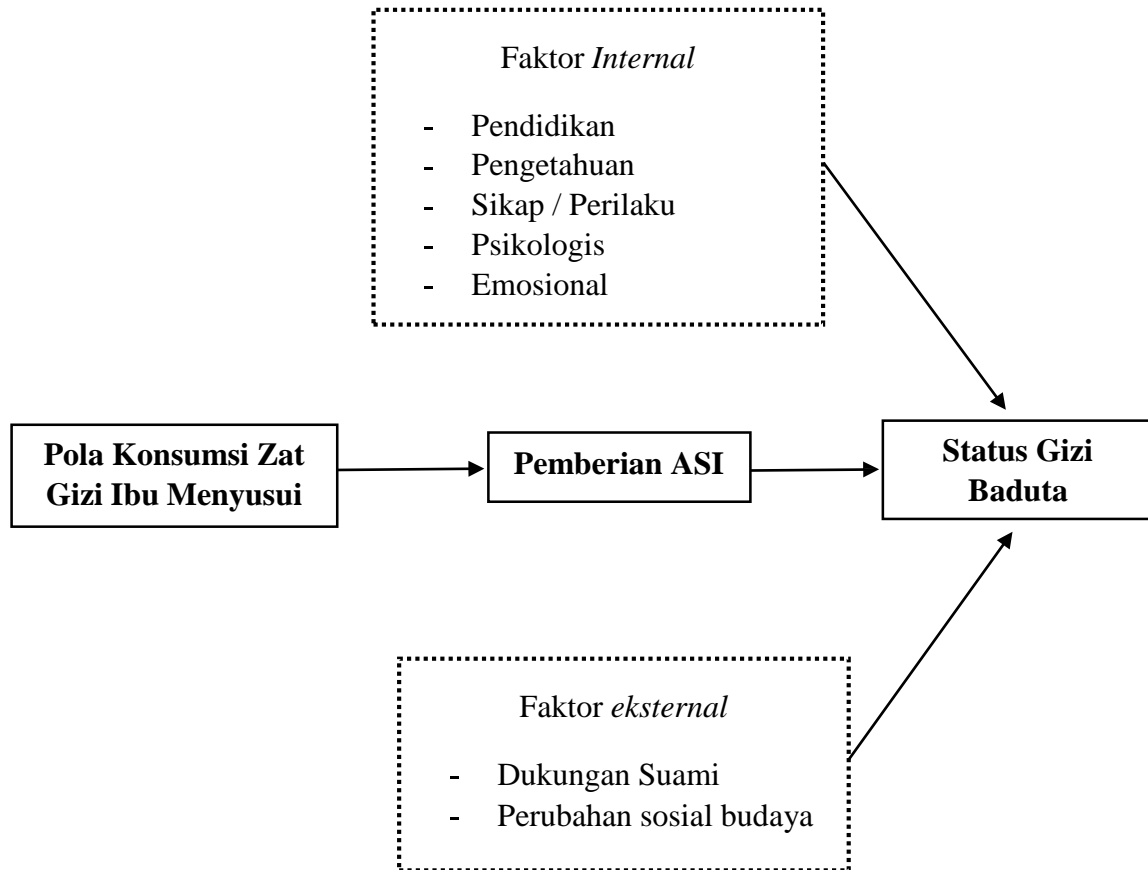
Faktor *Internal*

- Pendidikan
- Pengetahuan
- Sikap / Perilaku
- Psikologis
- Emosional

**Pola Konsumsi Zat Gizi Ibu Menyusui**

**Pemberian ASI**

**Status Gizi Baduta**

Faktor *eksternal*

- Dukungan Suami
- Perubahan sosial budaya